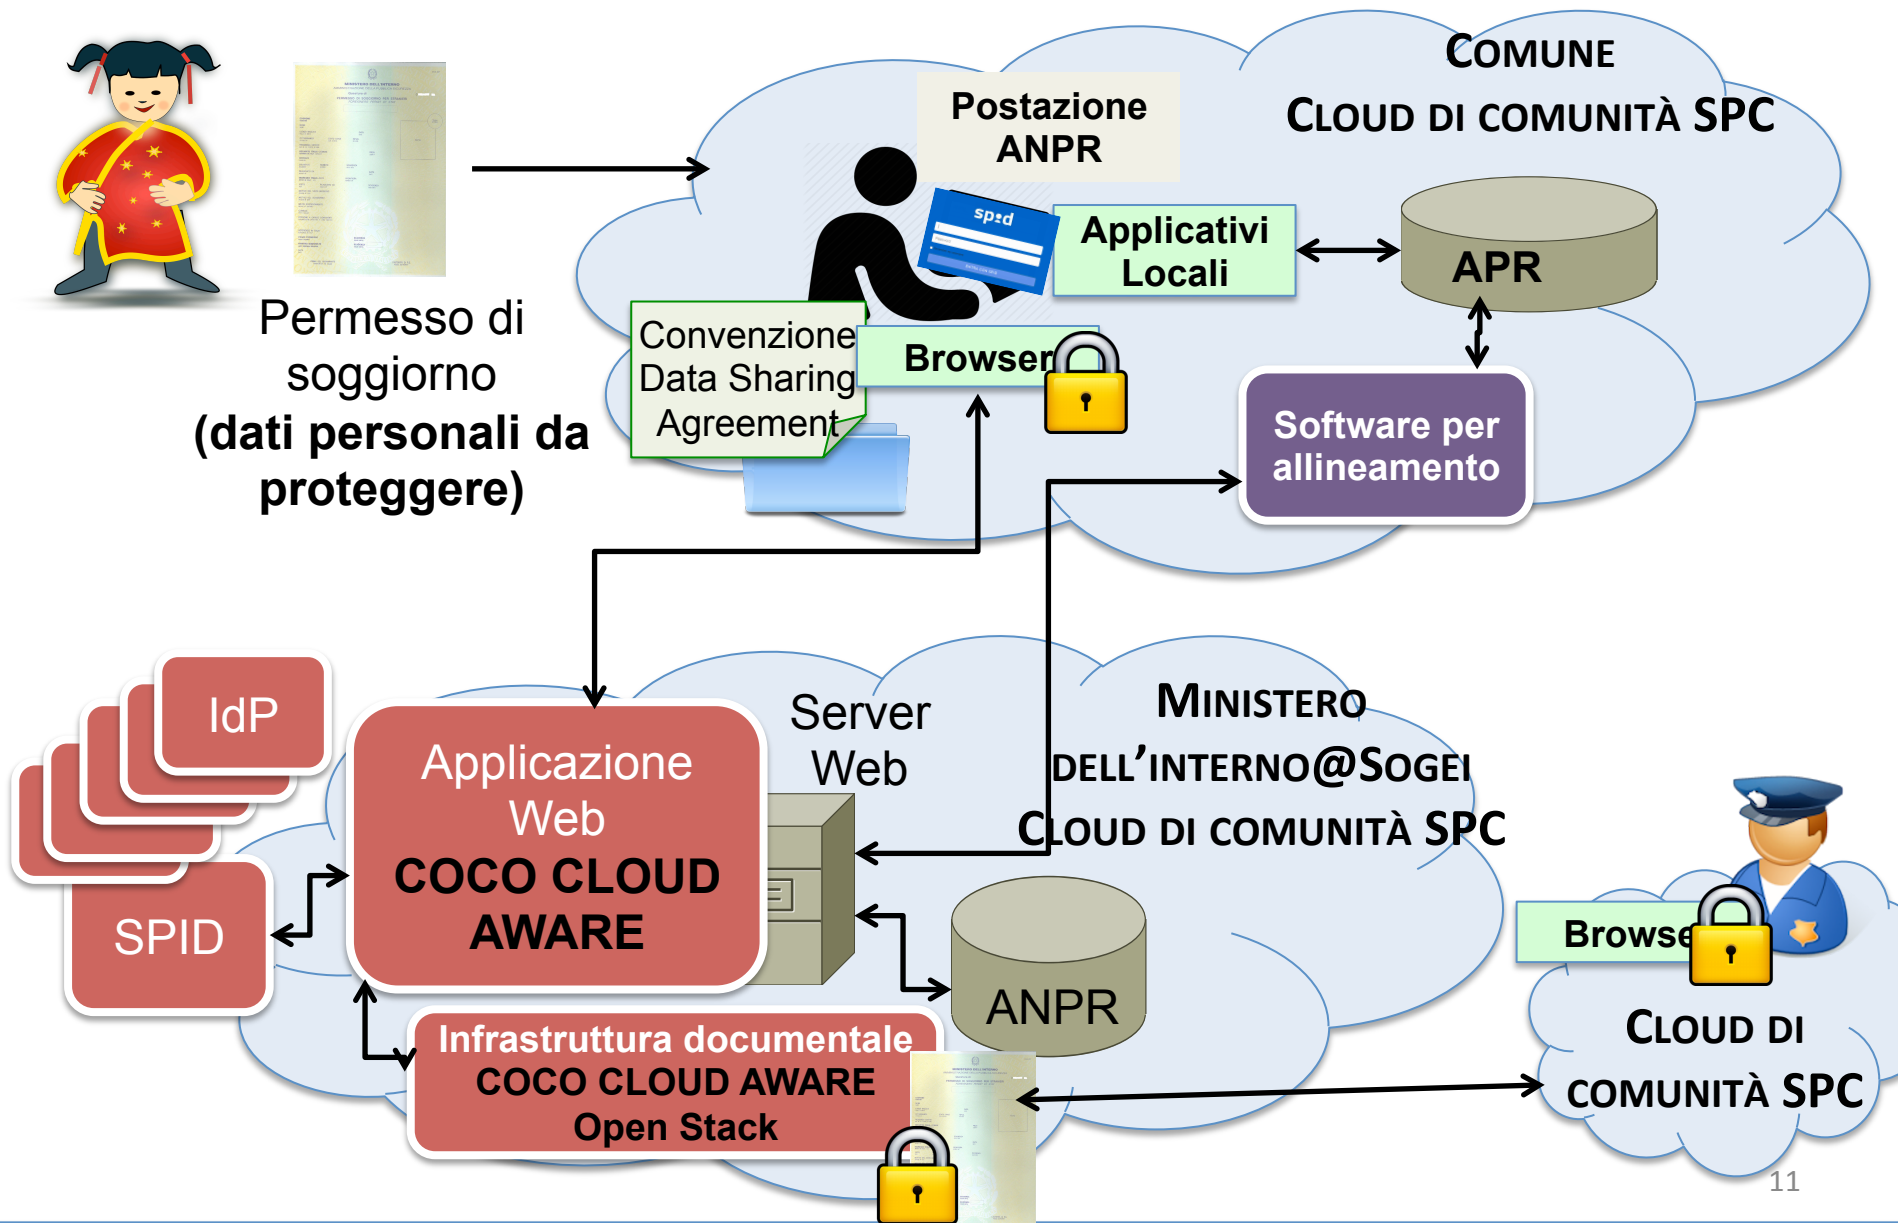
Permesso di soggiorno (dati personali da proteggere)

Postazione ANPR

COMUNE
CLOUD DI COMUNITÀ SPC

sp:d

Applicativi Locali

APR

Convenzione Data Sharing Agreement

Browser

Software per allineamento

IdP

SPID

Applicazione Web
COCO CLOUD AWARE

Server Web

MINISTERO DELL'INTERNO@SOGEI
CLOUD DI COMUNITÀ SPC

ANPR

Infrastruttura documentale
COCO CLOUD AWARE
Open Stack

Browse

CLOUD DI COMUNITÀ SPC

11